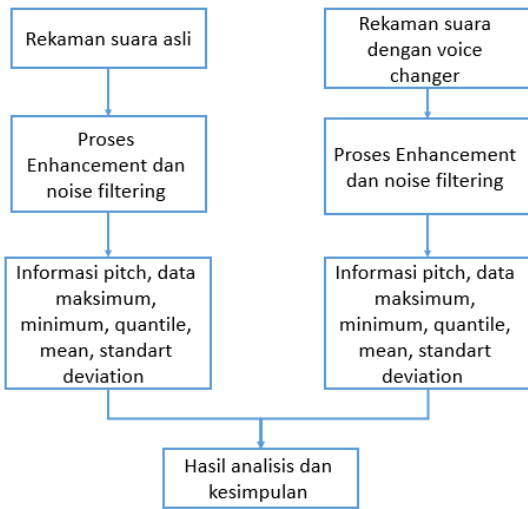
Rekaman suara asli

Rekaman suara dengan voice changer

Proses Enhancement dan noise filtering

Proses Enhancement dan noise filtering

Informasi pitch, data maksimum, minimum, quantile, mean, standart deviation

Informasi pitch, data maksimum, minimum, quantile, mean, standart deviation

Hasil analisis dan kesimpulan